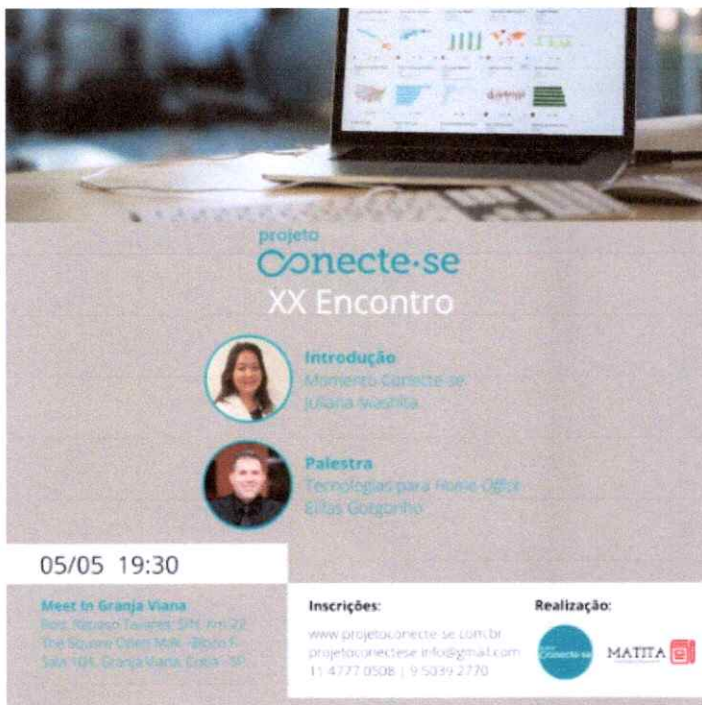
projeto
conecte·se
XX Encontro

Introdução
Momento Conecte-se
Juliana Avasilita

Palestra
Tecnologias para Home Office
Elias Gorgonho

05/05 19:30

Meet In Granja Viana
Rod. Raposo Tavares, SN, km 22
The Square Open Mall - Bloco F
Sala 101, Granja Viana, Cotia - SP

Inscrições:
www.projetoconecte-se.com.br
projetoconectese.info@gmail.com
11 4777 0508 | 9 5039 2770

Realização:
conecte-se
MATITA